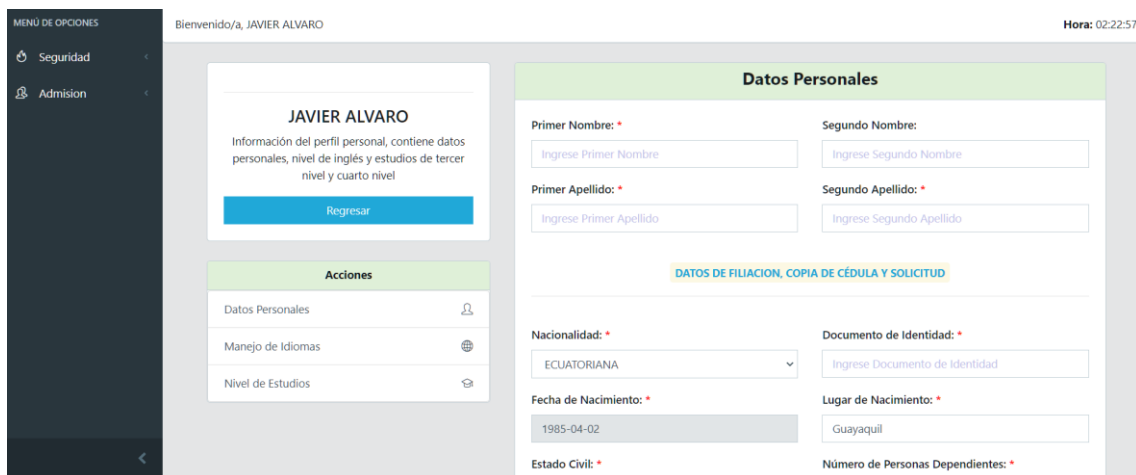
MENÚ DE OPCIONES

Seguridad

Admision

Bienvenido/a, JAVIER ALVARO

Hora: 02:22:57

JAVIER ALVARO

Información del perfil personal, contiene datos personales, nivel de inglés y estudios de tercer nivel y cuarto nivel

Regresar

Acciones

Datos Personales

Manejo de Idiomas

Nivel de Estudios

Datos Personales

Primer Nombre: *

Ingrese Primer Nombre

Segundo Nombre:

Ingrese Segundo Nombre

Primer Apellido: *

Ingrese Primer Apellido

Segundo Apellido: *

Ingrese Segundo Apellido

DATOS DE FILIACION, COPIA DE CÉDULA Y SOLICITUD

Nacionalidad: *

ECUATORIANA

Documento de Identidad: *

Ingrese Documento de Identidad

Fecha de Nacimiento: *

1985-04-02

Lugar de Nacimiento: *

Guayaquil

Estado Civil: *

Número de Personas Dependientes: *